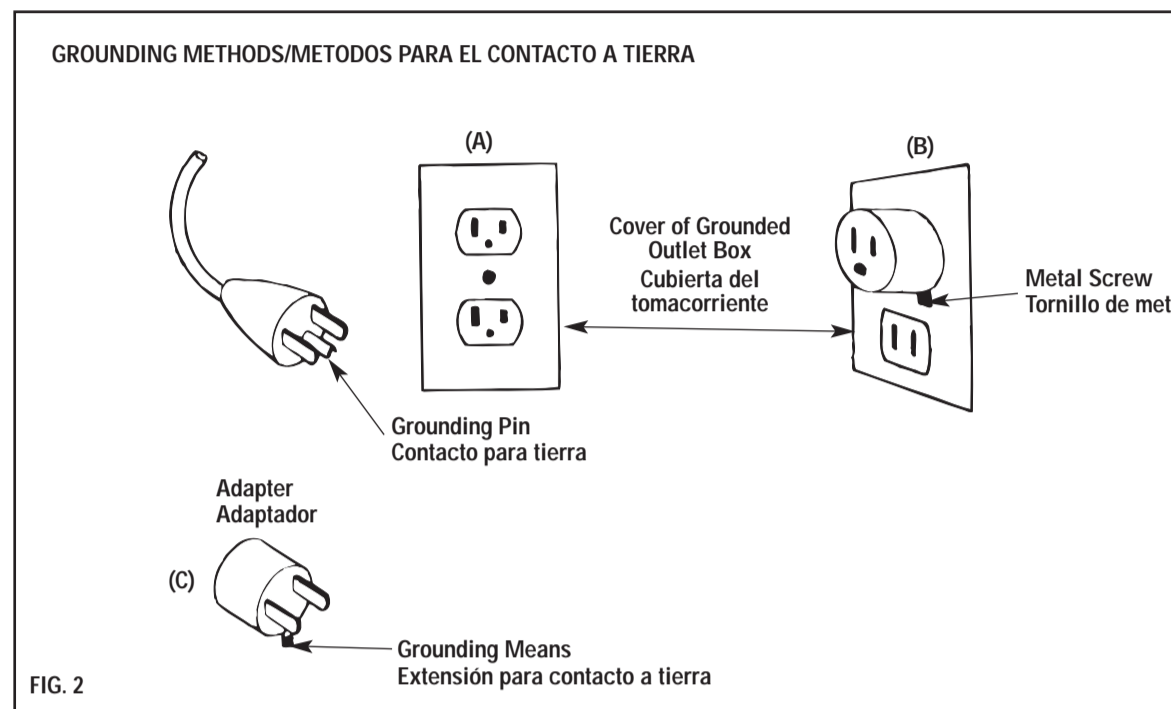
GROUNDING METHODS/METODOS PARA EL CONTACTO A TIERRA

(A)

(B)

Cover of Grounded Outlet Box
Cubierta del tomacorriente

Metal Screw
Tornillo de met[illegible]

Grounding Pin
Contacto para tierra

Adapter
Adaptador

(C)

Grounding Means
Extensión para contacto a tierra

FIG. 2